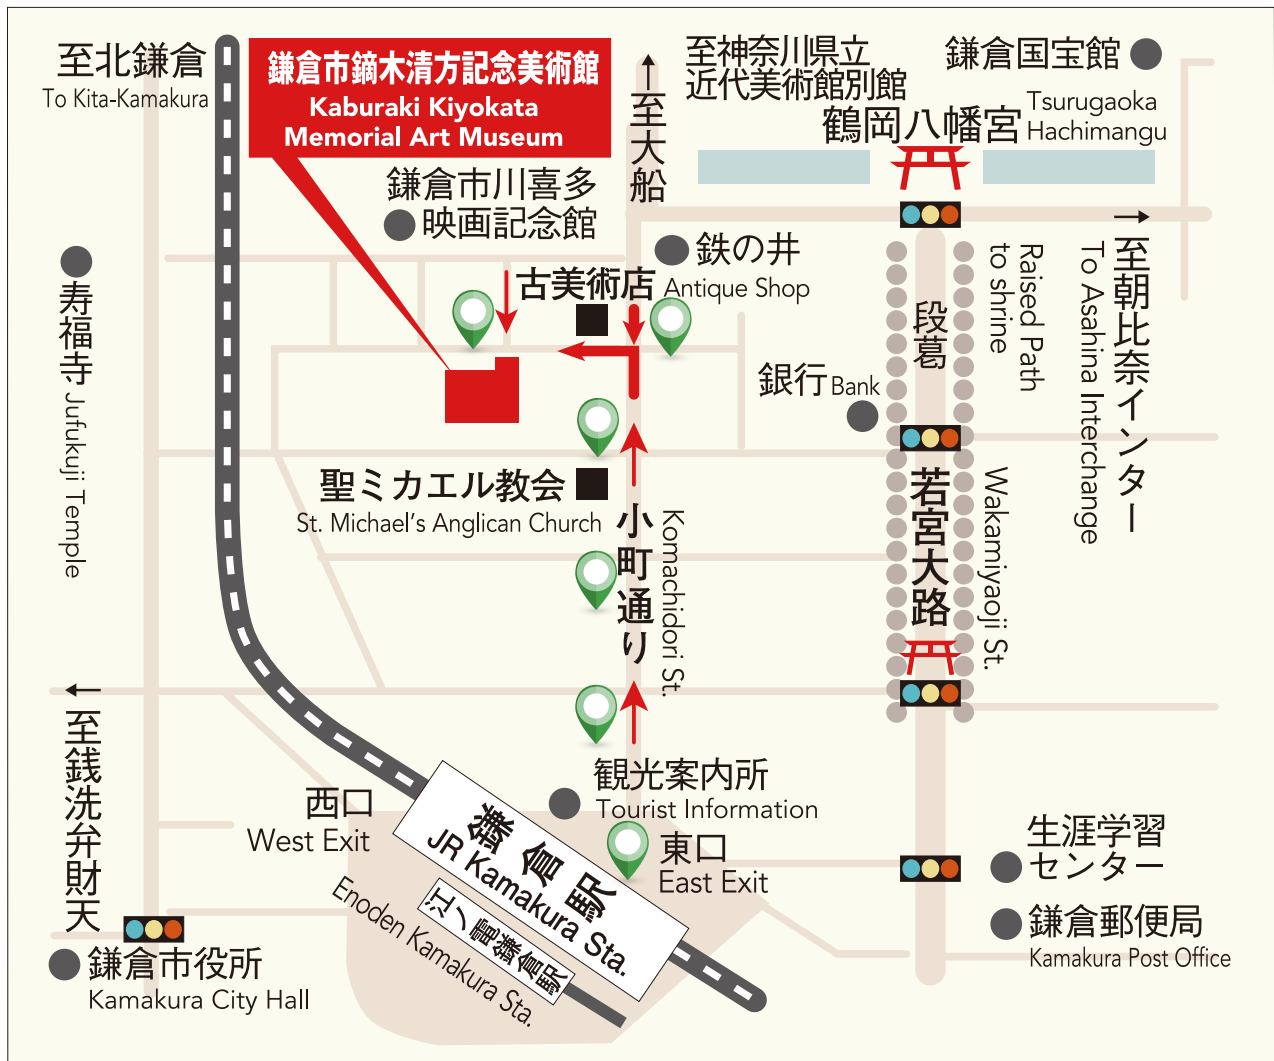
至北鎌倉
To Kita-Kamakura

鎌倉市鏑木清方記念美術館
Kaburaki Kiyokata Memorial Art Museum

↑至大船

至神奈川県立近代美術館別館

鎌倉国宝館

鶴岡八幡宮 Tsurugaoka Hachimangu

鎌倉市川喜多映画記念館

鉄の井

古美術店 Antique Shop

→至朝比奈インター
To Asahina Interchange

寿福寺 Jufukuji Temple

段葛
Raised Path to shrine

銀行 Bank

聖ミカエル教会
St. Michael's Anglican Church

小町通り Komachidori St.

若宮大路 Wakamiyaoji St.

←至銭洗弁財天

観光案内所
Tourist Information

西口
West Exit

鎌倉駅
JR Kamakura Sta.

東口
East Exit

生涯学習センター

江ノ電鎌倉駅
Enoden Kamakura Sta.

鎌倉郵便局
Kamakura Post Office

鎌倉市役所
Kamakura City Hall